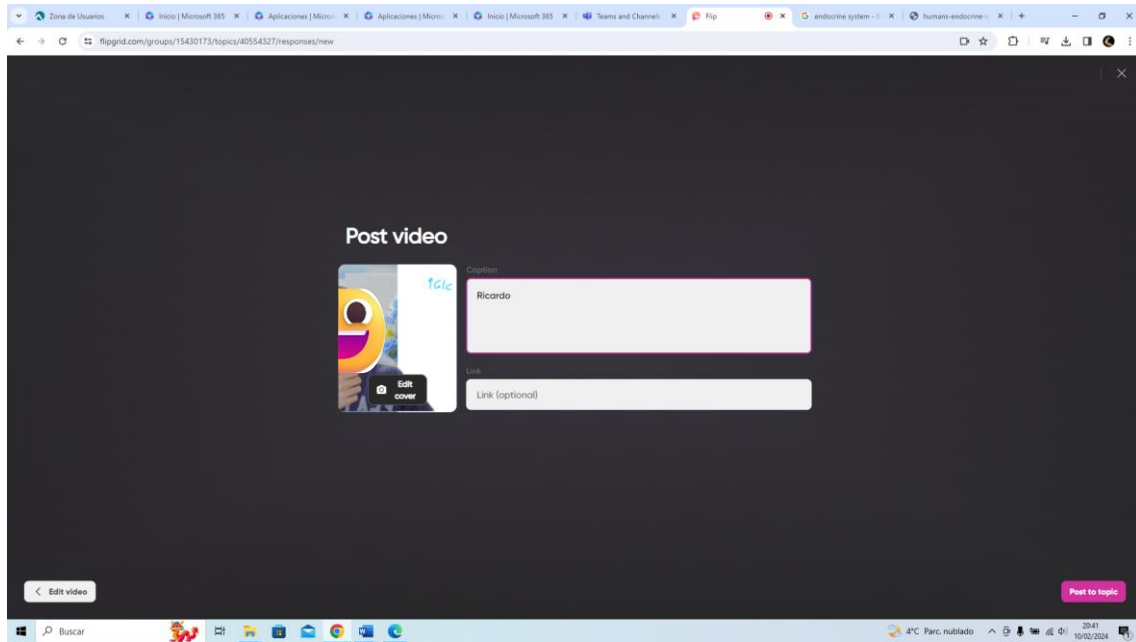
Zona de Usuarios | Inicio | Microsoft 365 | Aplicaciones | Micros | Aplicaciones | Micros | Inicio | Microsoft 365 | Teams and Channels | Flip | endocrine system - | humans-endocrine-

flipgrid.com/groups/15430173/topics/40554327/responses/new

Post video

tGlc

Edit cover

Caption

Ricardo

Link

Link (optional)

Edit video

Post to topic

Buscar

4°C Parc. nublado

20:41
10/02/2024